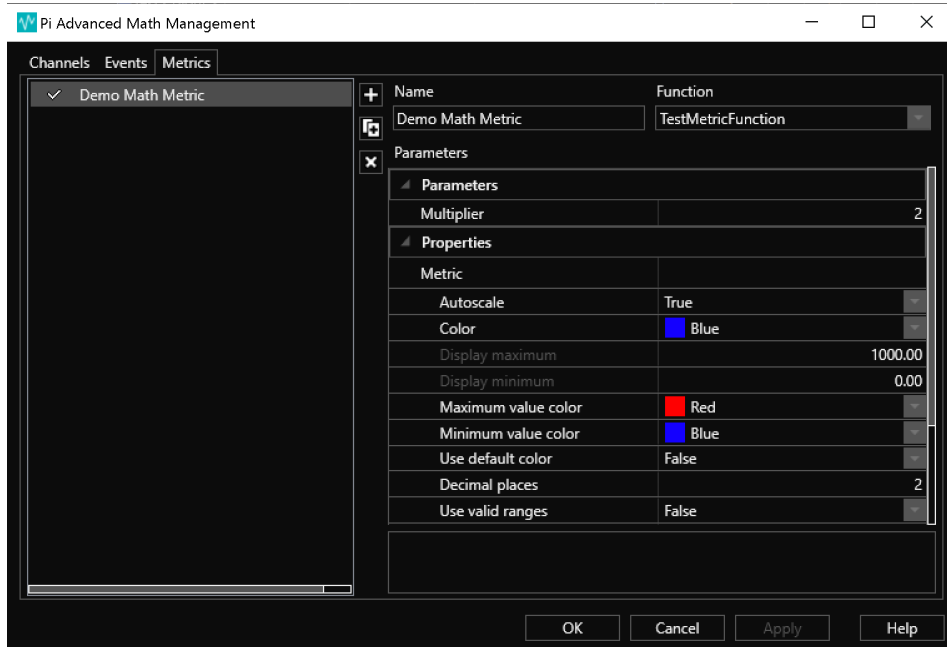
Pi Advanced Math Management

Channels Events Metrics

✓ Demo Math Metric

Name
Demo Math Metric

Function
TestMetricFunction

Parameters

| | |
|---|---|
| Parameters | |
| Multiplier | 2 |
| Properties | |
| Metric | |
| Autoscale | True |
| Color | Blue |
| Display maximum | 1000.00 |
| Display minimum | 0.00 |
| Maximum value color | Red |
| Minimum value color | Blue |
| Use default color | False |
| Decimal places | 2 |
| Use valid ranges | False |

OK Cancel Apply Help